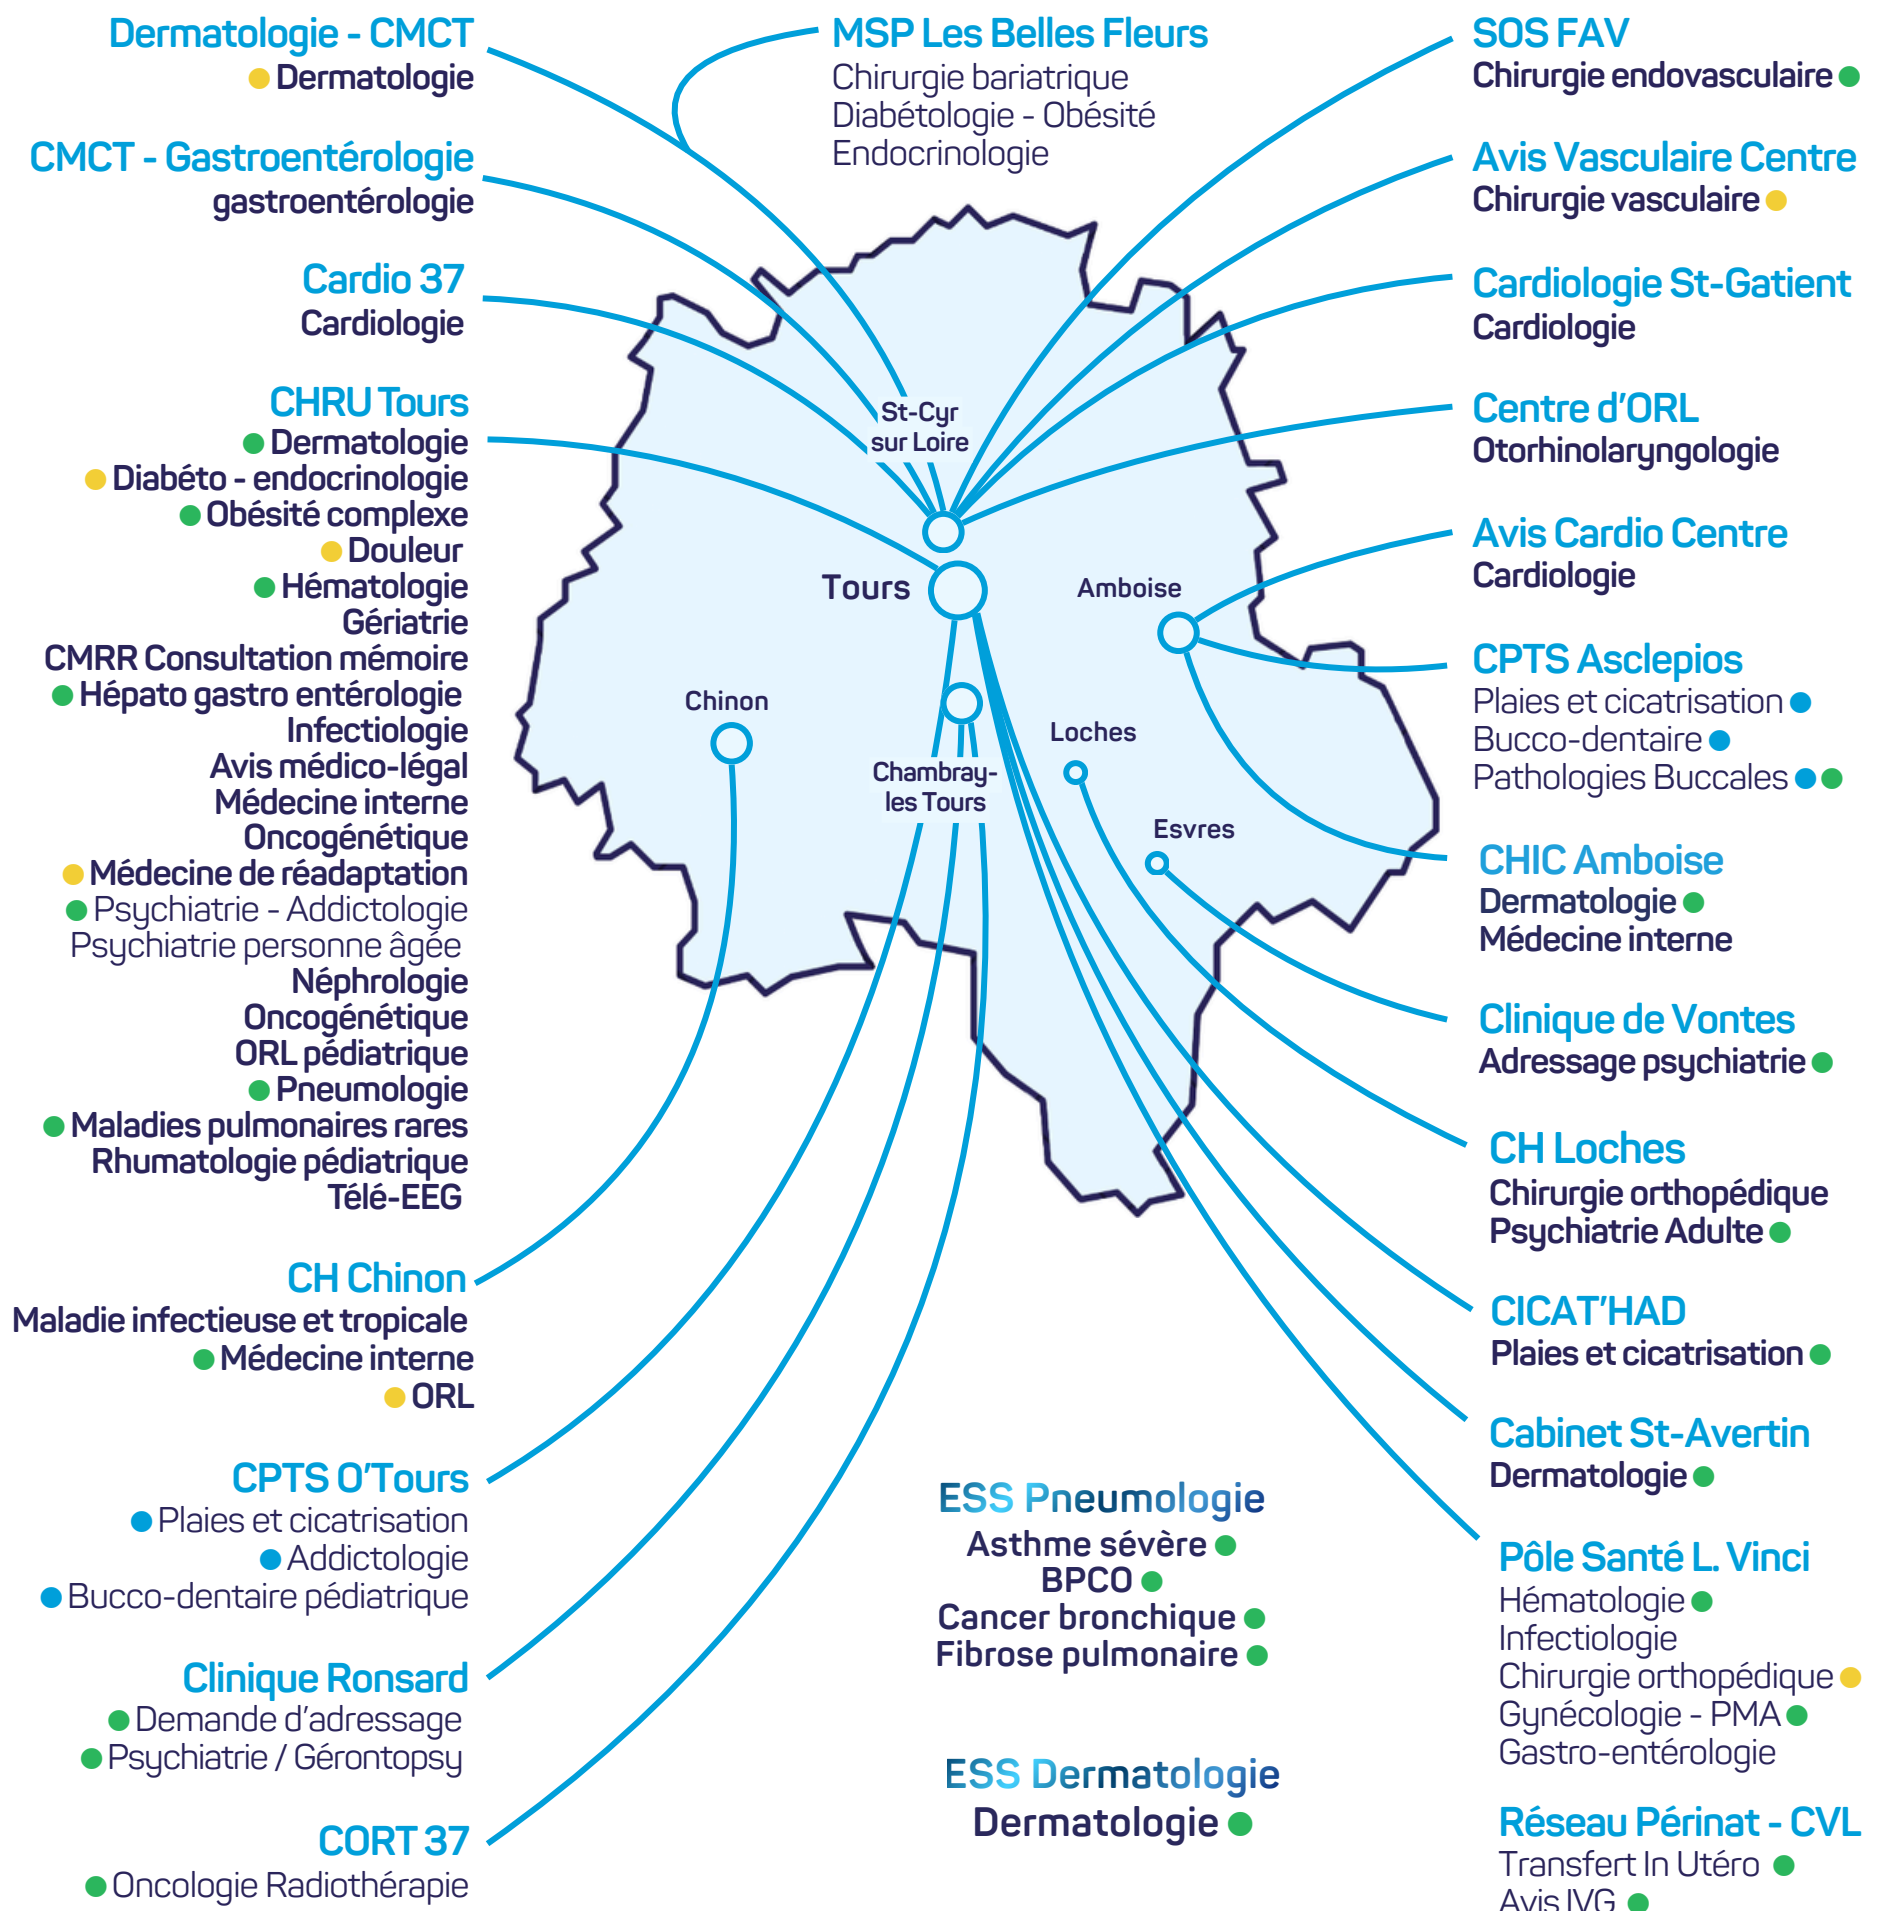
Dermatologie - CMCT
Dermatologie

CMCT - Gastroentérologie
gastroentérologie

Cardio 37
Cardiologie

CHRU Tours
Dermatologie
Diabéto - endocrinologie
Obésité complexe
Douleur
Hématologie
Gériatrie
CMRR Consultation mémoire
Hépato gastro entérologie
Infectiologie
Avis médico-légal
Médecine interne
Oncogénétique
Médecine de réadaptation
Psychiatrie - Addictologie
Psychiatrie personne âgée
Néphrologie
Oncogénétique
ORL pédiatrique
Pneumologie
Maladies pulmonaires rares
Rhumatologie pédiatrique
Télé-EEG

CH Chinon
Maladie infectieuse et tropicale
Médecine interne
ORL

CPTS O'Tours
Plaies et cicatrisation
Addictologie
Bucco-dentaire pédiatrique

Clinique Ronsard
Demande d'adressage
Psychiatrie / Gérontopsy

CORT 37
Oncologie Radiothérapie

MSP Les Belles Fleurs
Chirurgie bariatrique
Diabétologie - Obésité
Endocrinologie

St-Cyr sur Loire
Tours
Amboise
Chinon
Loches
Chambray-les Tours
Esvres

ESS Pneumologie
Asthme sévère
BPCO
Cancer bronchique
Fibrose pulmonaire

ESS Dermatologie
Dermatologie

SOS FAV
Chirurgie endovasculaire

Avis Vasculaire Centre
Chirurgie vasculaire

Cardiologie St-Gatient
Cardiologie

Centre d'ORL
Otorhinolaryngologie

Avis Cardio Centre
Cardiologie

CPTS Asclepios
Plaies et cicatrisation
Bucco-dentaire
Pathologies Buccales

CHIC Amboise
Dermatologie
Médecine interne

Clinique de Vontes
Adressage psychiatrie

CH Loches
Chirurgie orthopédique
Psychiatrie Adulte

CICAT'HAD
Plaies et cicatrisation

Cabinet St-Avertin
Dermatologie

Pôle Santé L. Vinci
Hématologie
Infectiologie
Chirurgie orthopédique
Gynécologie - PMA
Gastro-entérologie

Réseau Périnat - CVL
Transfert In Utéro
Avis IVG